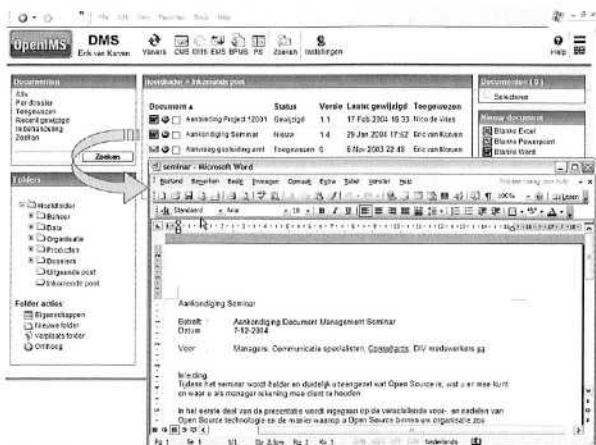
OpenIMS DMS Erik van Kurven

Vinkers CMS DMS EMS BPMS PS Zoeken Instellingen

Help

Documenten
Alle
Per dossier
Toegewezen
Recent gewijzigd
In behandeling
Zoeken

Zoeken

Folders

Hoofdfolder
Beheer
Data
Organisatie
Producten
Dossiers
Uitgaande post
Inkomende post

Folder acties
Eigenschappen
Nieuwe folder
Verplaats folder
Ontkoppel

Hoofdfolder > Inkomende post

| Document ▲ | Status | Versie | Laatst gewijzigd | Toegewezen |
|---|---|---|---|---|
| Aanbieding Project 12001 | Gewijzigd | 1.1 | 17 Feb 2004 16:33 | Nico de Vries |
| Aankondiging Seminar | Nieuw | 1.4 | 29 Jan 2004 17:52 | Eric van Kluven |
| Aanvraag goedkeuring | Toegewezen | 0 | 6 Nov 2003 22:48 | Eric van Kluven |

Documenten (0)
Selecteren

Nieuw document
Blanke Excel
Blanke Powerpoint
Blanke Word

seminar - Microsoft Word

Bestand Bewerken Beeld Invoegen Opmaak Extra Tabel Venster Help

Standaard Arial 10 B I U

Aankondiging Seminar

Betreft: Aankondiging Document Management Seminar
Datum: 7-12-2004

Voor: Managers, Communicatie specialisten, Consultants, DIV medewerkers en

Inleiding
Tijdens het seminar wordt helder en duidelijk uiteengezet wat Open Source is, wat u er mee kunt en waar u als manager rekening mee dient te houden.

In het eerste deel van de presentatie wordt ingegaan op de verschillende voor- en nadelen van Open Source technologie en de manier waarop u Open Source binnen uw organisatie zou

Pg 1 Se 1 1/1 Op 3,5cm Rg 1 Kl 1 Nederlands